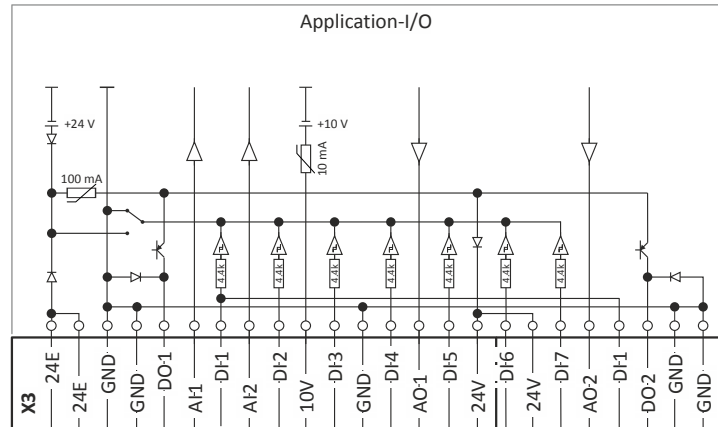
Application-I/O

+24 V

100 mA

+10 V

10 mA

4.4k

4.4k

4.4k

4.4k

4.4k

4.4k

4.4k

X3

24E

24E

GND

GND

DO1

AI1

DI1

AI2

DI2

10V

DI3

GND

DI4

AO1

DI5

24V

DI6

24V

DI7

AO2

DI1

DO2

GND

GND